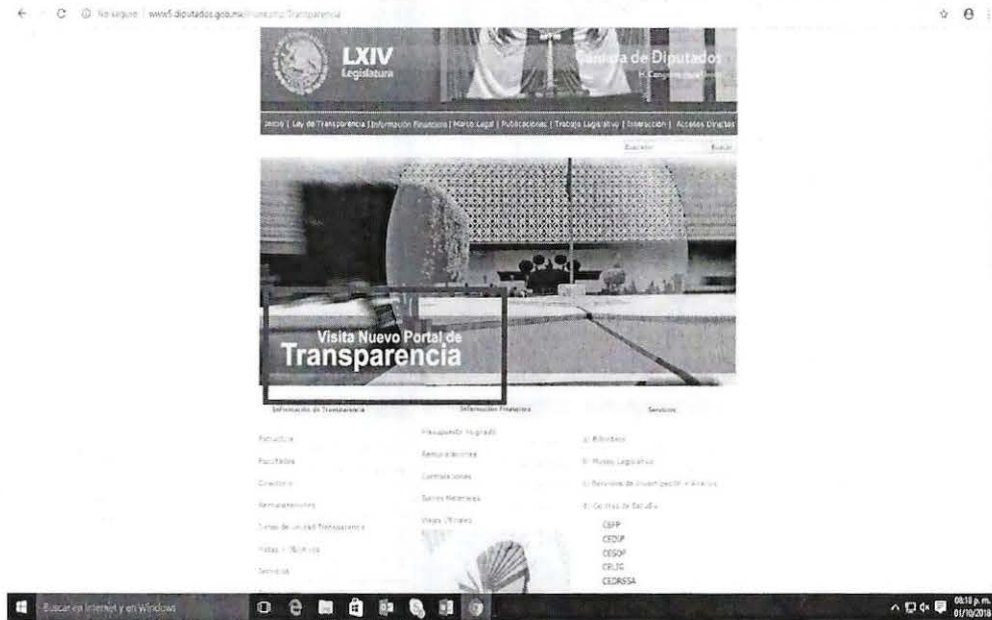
No seguro | www5.diputados.gob.mx/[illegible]/Transparencia

LXIV
Legislatura

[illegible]a de Diputados
H. Congreso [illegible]

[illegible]icio | Ley de Transparencia | Información Financiera | Marco Legal | Publicaciones | Trabajo Legislativo | Interacción | Accesos Directos

Buscador Buscar

Visita Nuevo Portal de
Transparencia

Información de Transparencia

Información Financiera

Servicios

Estructura

Facultades

Directorio

Remuneraciones

Datos de Unidad Transparencia

Metas y Objetivos

Servicios

Presupuesto Asignado

Remuneraciones

Contrataciones

Bienes Materiales

Viajes Oficiales

Biblioteca

Museo Legislativo

Servicios de Investigación y Análisis

Centros de Estudio

CEFP
CEDIP
CESOP
CELIG
CEDRSSA

Buscar en Internet y en Windows

08:18 p.m.
01/10/2018